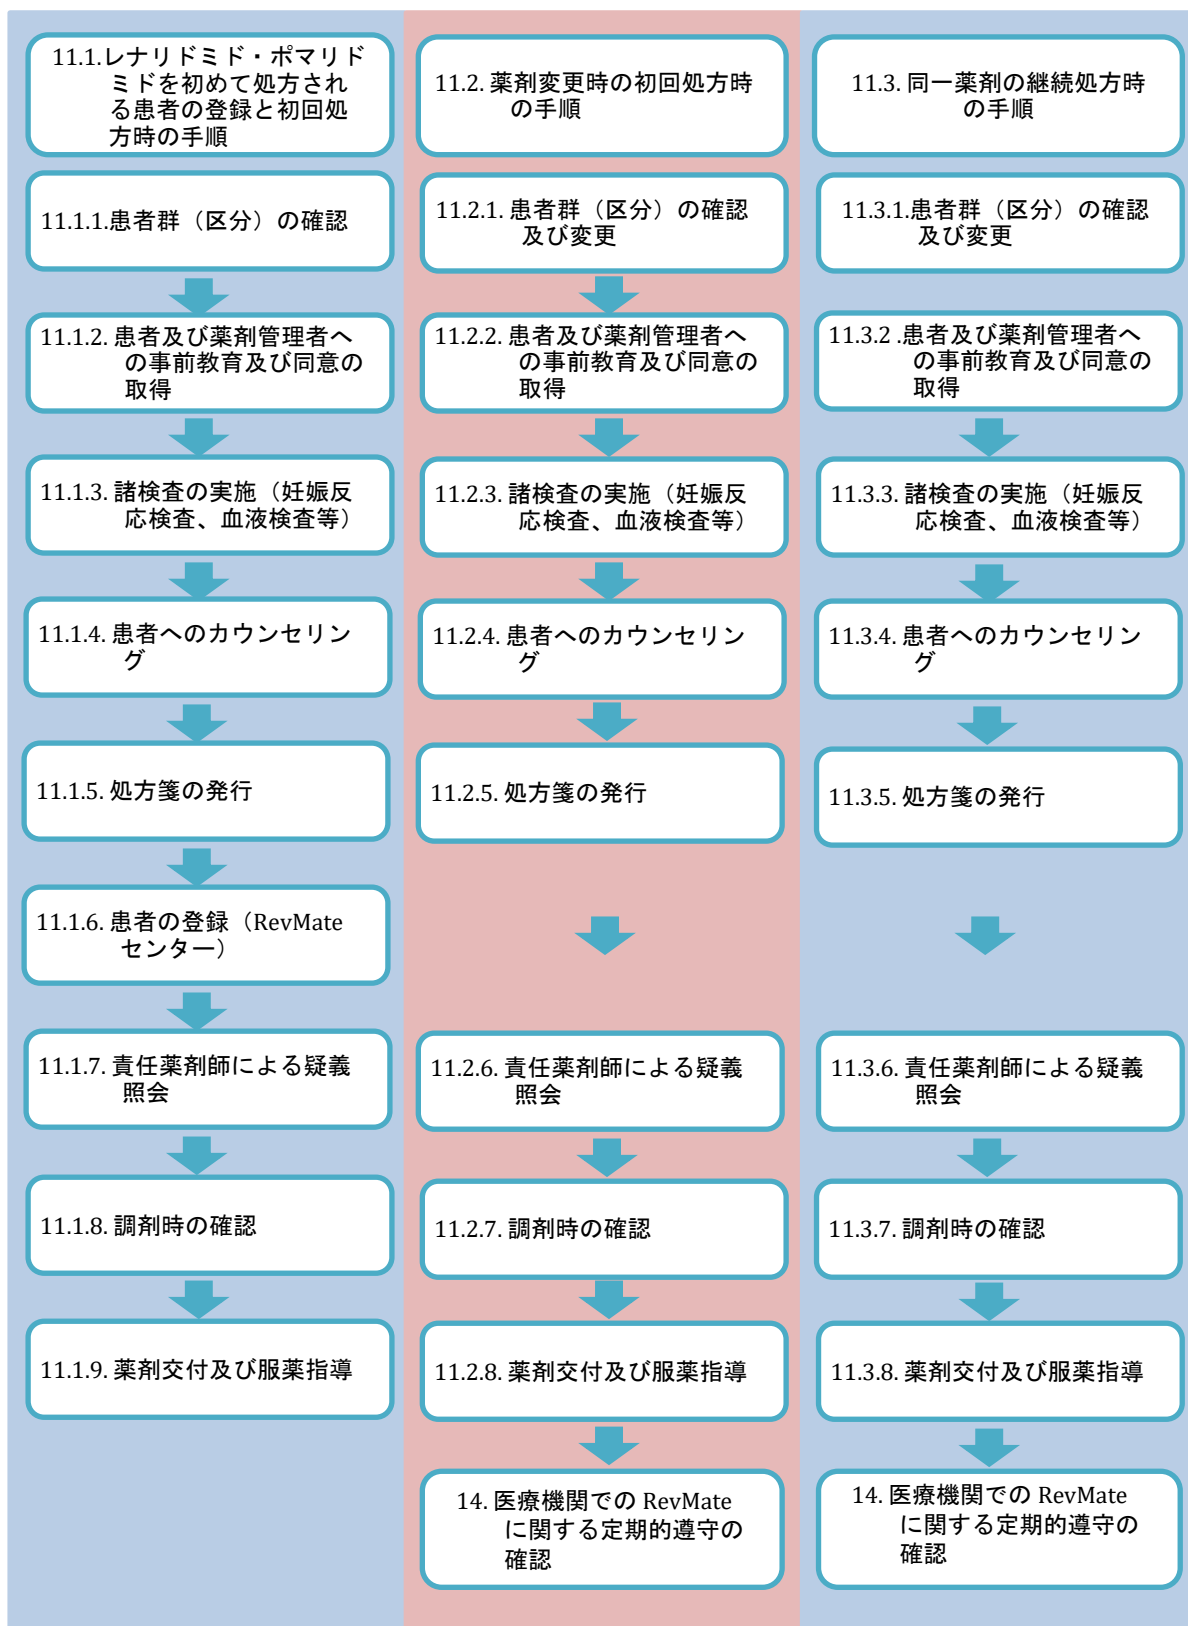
11.1.レナリドミド・ポマリドミドを初めて処方される患者の登録と初回処方時の手順

11.1.1.患者群（区分）の確認

11.1.2. 患者及び薬剤管理者への事前教育及び同意の取得

11.1.3. 諸検査の実施（妊娠反応検査、血液検査等）

11.1.4. 患者へのカウンセリング

11.1.5. 処方箋の発行

11.1.6. 患者の登録（RevMate センター）

11.1.7. 責任薬剤師による疑義照会

11.1.8. 調剤時の確認

11.1.9. 薬剤交付及び服薬指導

11.2. 薬剤変更時の初回処方時の手順

11.2.1. 患者群（区分）の確認及び変更

11.2.2. 患者及び薬剤管理者への事前教育及び同意の取得

11.2.3. 諸検査の実施（妊娠反応検査、血液検査等）

11.2.4. 患者へのカウンセリング

11.2.5. 処方箋の発行

11.2.6. 責任薬剤師による疑義照会

11.2.7. 調剤時の確認

11.2.8. 薬剤交付及び服薬指導

14. 医療機関での RevMate に関する定期的遵守の確認

11.3. 同一薬剤の継続処方時の手順

11.3.1.患者群（区分）の確認及び変更

11.3.2 .患者及び薬剤管理者への事前教育及び同意の取得

11.3.3. 諸検査の実施（妊娠反応検査、血液検査等）

11.3.4. 患者へのカウンセリング

11.3.5. 処方箋の発行

11.3.6. 責任薬剤師による疑義照会

11.3.7. 調剤時の確認

11.3.8. 薬剤交付及び服薬指導

14. 医療機関での RevMate に関する定期的遵守の確認